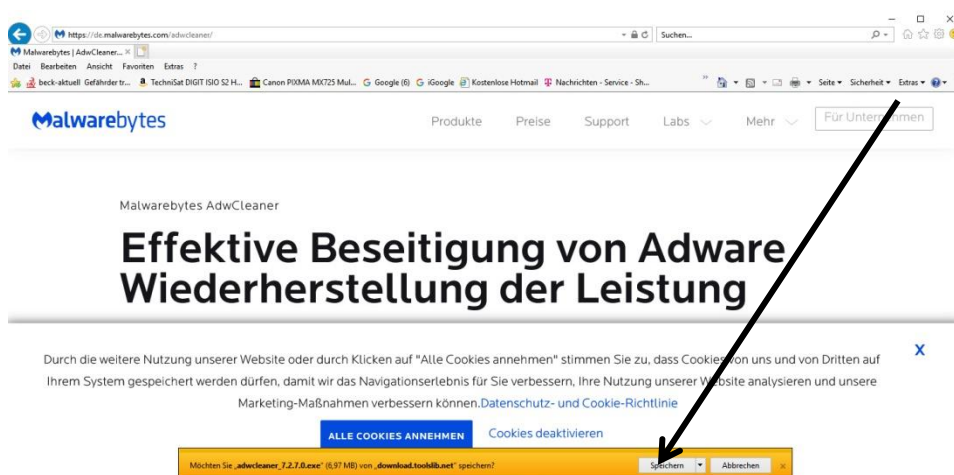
https://de.malwarebytes.com/adwcleaner/

Suchen...

Malwarebytes | AdwCleaner... ×

Datei Bearbeiten Ansicht Favoriten Extras ?

beck-aktuell Gefährder tr... TechniSat DIGIT ISIO S2 H... Canon PIXMA MX725 Mul... Google (6) iGoogle Kostenlose Hotmail Nachrichten - Service - Sh...

Seite ▾ Sicherheit ▾ Extras ▾

Malwarebytes

Produkte Preise Support Labs Mehr Für Unter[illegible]nehmen

Malwarebytes AdwCleaner

Effektive Beseitigung von Adware Wiederherstellung der Leistung

X

Durch die weitere Nutzung unserer Website oder durch Klicken auf "Alle Cookies annehmen" stimmen Sie zu, dass Cookies von uns und von Dritten auf Ihrem System gespeichert werden dürfen, damit wir das Navigationserlebnis für Sie verbessern, Ihre Nutzung unserer Website analysieren und unsere Marketing-Maßnahmen verbessern können. Datenschutz- und Cookie-Richtlinie

ALLE COOKIES ANNEHMEN Cookies deaktivieren

Möchten Sie „adwcleaner_7.2.7.0.exe" (6,97 MB) von „download.toolslib.net" speichern?

Speichern Abbrechen ×